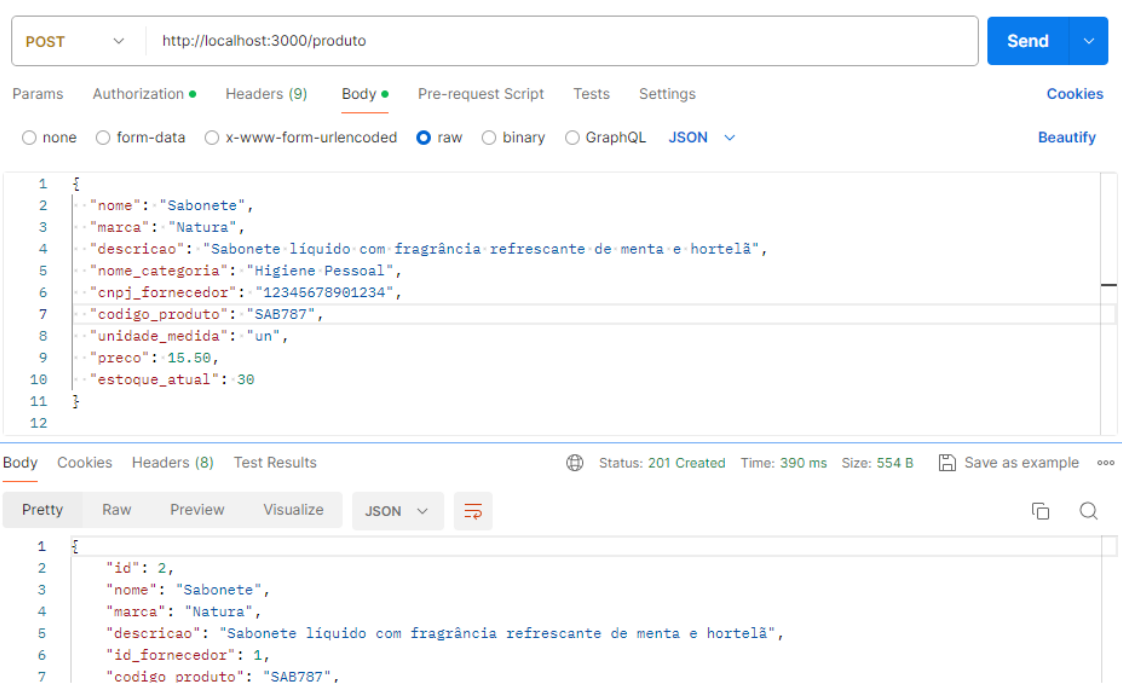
POST http://localhost:3000/produto Send

Params Authorization Headers (9) Body Pre-request Script Tests Settings Cookies

none form-data x-www-form-urlencoded raw binary GraphQL JSON Beautify

1 {
2 "nome": "Sabonete",
3 "marca": "Natura",
4 "descricao": "Sabonete líquido com fragrância refrescante de menta e hortelã",
5 "nome_categoria": "Higiene Pessoal",
6 "cnpj_fornecedor": "12345678901234",
7 "codigo_produto": "SAB787",
8 "unidade_medida": "un",
9 "preco": 15.50,
10 "estoque_atual": 30
11 }
12

Body Cookies Headers (8) Test Results Status: 201 Created Time: 390 ms Size: 554 B Save as example

Pretty Raw Preview Visualize JSON

1 {
2 "id": 2,
3 "nome": "Sabonete",
4 "marca": "Natura",
5 "descricao": "Sabonete líquido com fragrância refrescante de menta e hortelã",
6 "id_fornecedor": 1,
7 "codigo_produto": "SAB787",